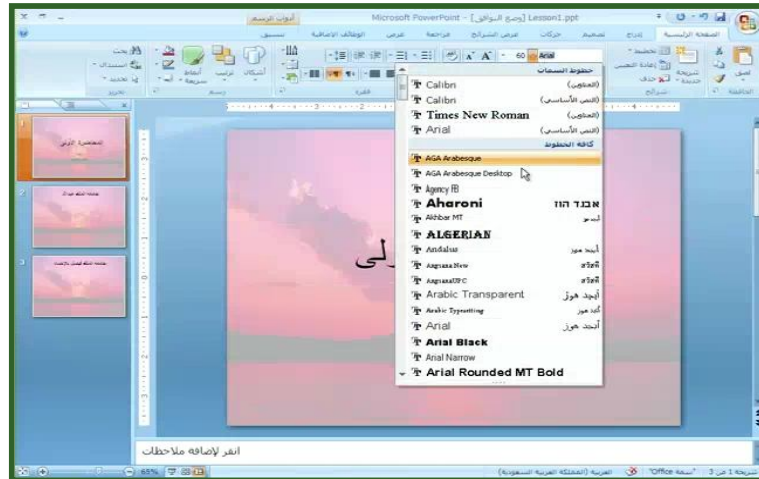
أدوات الرسم
Microsoft PowerPoint - [وضع التوافق] Lesson1.ppt
تنسيق
الوظائف الإضافية
عرض
مراجعة
عرض الشرائح
حركات
تصميم
إدراج
الصفحة الرئيسية
Arial
60
خطوط السمات
Calibri (العناوين)
Calibri (النص الأساسي)
Times New Roman (العناوين)
Arial (النص الأساسي)
كافة الخطوط
AGA Arabesque
AGA Arabesque Desktop
Agency FB
Aharoni אבגד הוז
Akhbar MT أبجد
ALGERIAN
Andalus أبجد هوز
Angsana New
AngsanaUPC
Arabic Transparent أبجد هوز
Arabic Typesetting أبجد هوز
Arial أبجد هوز
Arial Black
Arial Narrow
Arial Rounded MT Bold
المحاضرة الأولى
لى
انقر لإضافة ملاحظات
شريحة 1 من 3
"Office سمة"
العربية (المملكة العربية السعودية)
65%